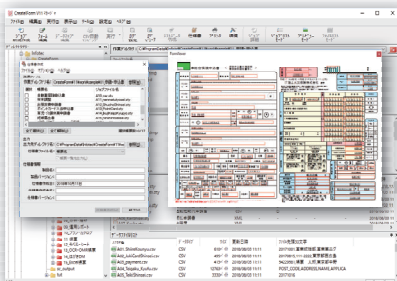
CreateForm

ファイル 編集 表示 ツール ヘルプ

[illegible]

Acl_ShinkiSousyu.csv CSV
Acl_JukiCardShinsei.csv CSV
Acl_payment.csv CSV
Acl_Seisaku_Kyufu.csv CSV
Acl_TeikiShinsei.csv CSV

nt_output

データタイプ
サイズ
更新日時
2018/06/19 11:11
POST_CODE,ADDRESS,NAME,APPLICA